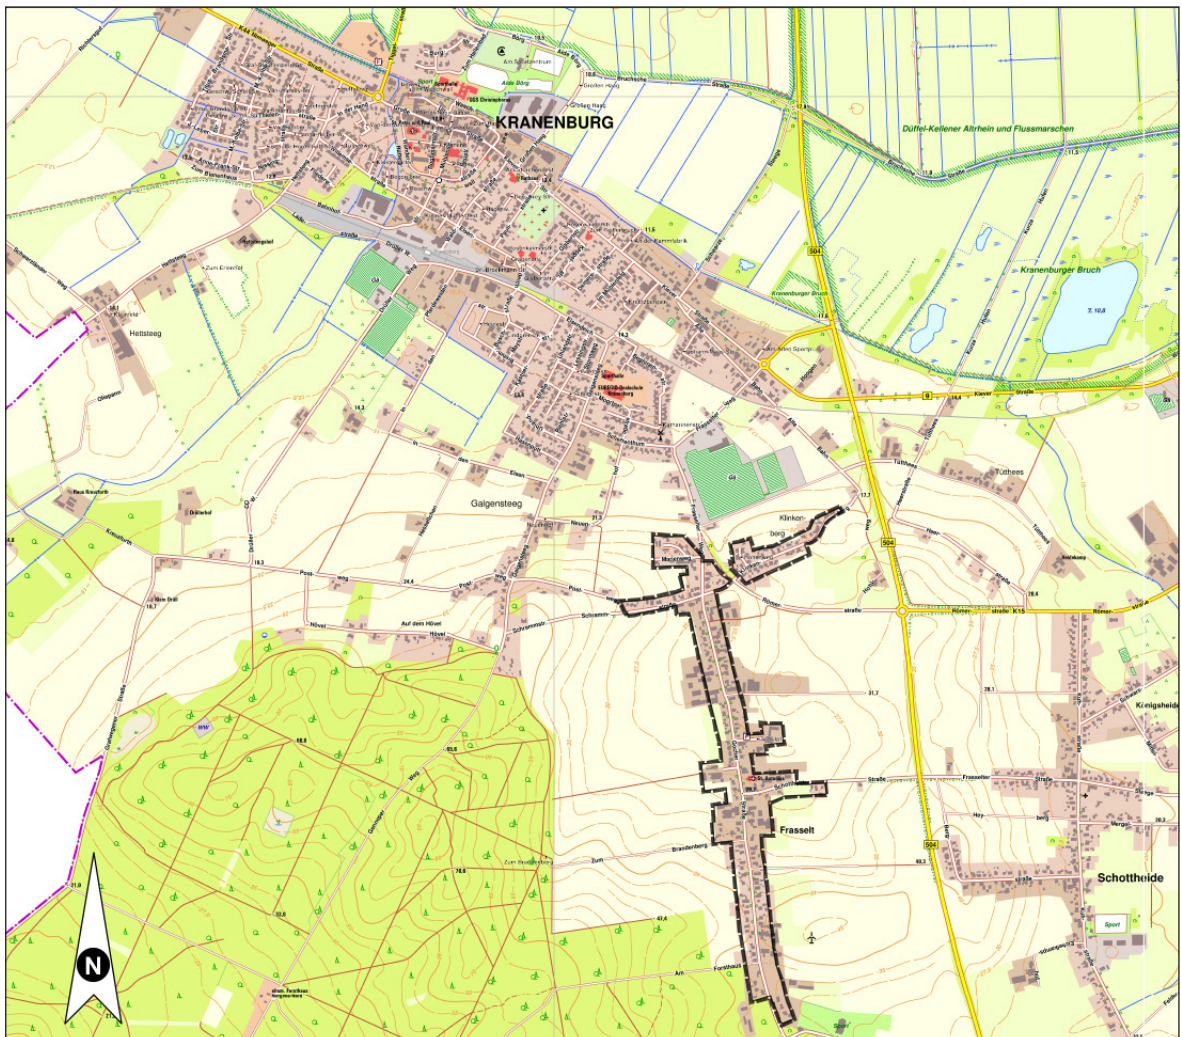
KRANENBURG

Düffel-Kellener Altrhein und Flussmarschen

Kranenburger Bruch

Hettsteeg

Galgensteeg

Klinken-
berg

Tütthees

Frasselt

Schottheide

Königsheide

Auf dem Hövel

Hövel

Zum Brandenberg

Brandenberg

Am

Forsthaus

Straße

Frasselter

Straße

Römer-

straße

K 15

Kleverstraße

Post-

weg

Sport

504

N